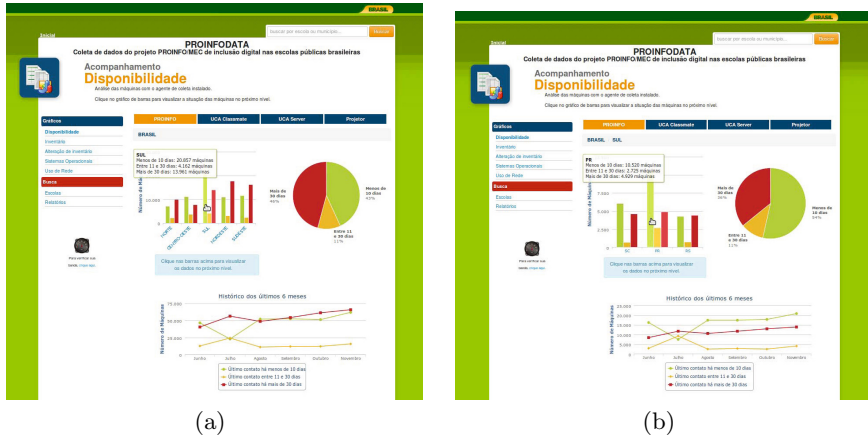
BRASIL
Buscar por escola ou município... Buscar
Sessão
PROINFODATA
Coleta de dados do projeto PROINFO/MEC de inclusão digital nas escolas públicas brasileiras
Acompanhamento
Disponibilidade
Análise das máquinas com o agente de coleta instalado.
Clique no gráfico de barras para visualizar a situação das máquinas no próximo nível.
Gráficos
Disponibilidade
Inventário
Alteração de inventário
Sistemas Operacionais
Uso de Rede
Busca
Escolas
Relatórios
PROINFO | UCA Classmate | UCA Server | Projetor
BRASIL
SUL
Menos de 10 dias: 20.657 máquinas
Entre 11 e 30 dias: 4.162 máquinas
Mais de 30 dias: 13.961 máquinas
Número de Máquinas
10.000
NORTE
CENTRO-OESTE
SUL
NORDESTE
SUDESTE
Mais de 30 dias 40%
Menos de 10 dias 43%
Entre 11 e 30 dias 11%
Clique nas barras acima para visualizar os dados no próximo nível.
Histórico dos últimos 6 meses
75.000
50.000
25.000
Número de Máquinas
Junho Julho Agosto Setembro Outubro Novembro
Último contato há menos de 10 dias
Último contato entre 11 e 30 dias
Último contato há mais de 30 dias
(a)

BRASIL
Buscar por escola ou município... Buscar
Sessão
PROINFODATA
Coleta de dados do projeto PROINFO/MEC de inclusão digital nas escolas públicas brasileiras
Acompanhamento
Disponibilidade
Análise das máquinas com o agente de coleta instalado.
Clique no gráfico de barras para visualizar a situação das máquinas no próximo nível.
Gráficos
Disponibilidade
Inventário
Alteração de inventário
Sistemas Operacionais
Uso de Rede
Busca
Escolas
Relatórios
PROINFO | UCA Classmate | UCA Server | Projetor
BRASIL SUL
PR
Menos de 10 dias: 10.520 máquinas
Entre 11 e 30 dias: 2.725 máquinas
Mais de 30 dias: 4.929 máquinas
Número de Máquinas
7.500
5.000
2.500
SC PR RS
Mais de 30 dias 36%
Menos de 10 dias 54%
Entre 11 e 30 dias 11%
Clique nas barras acima para visualizar os dados no próximo nível.
Histórico dos últimos 6 meses
25.000
20.000
15.000
10.000
5.000
Número de Máquinas
Junho Julho Agosto Setembro Outubro Novembro
Último contato há menos de 10 dias
Último contato entre 11 e 30 dias
Último contato há mais de 30 dias
(b)